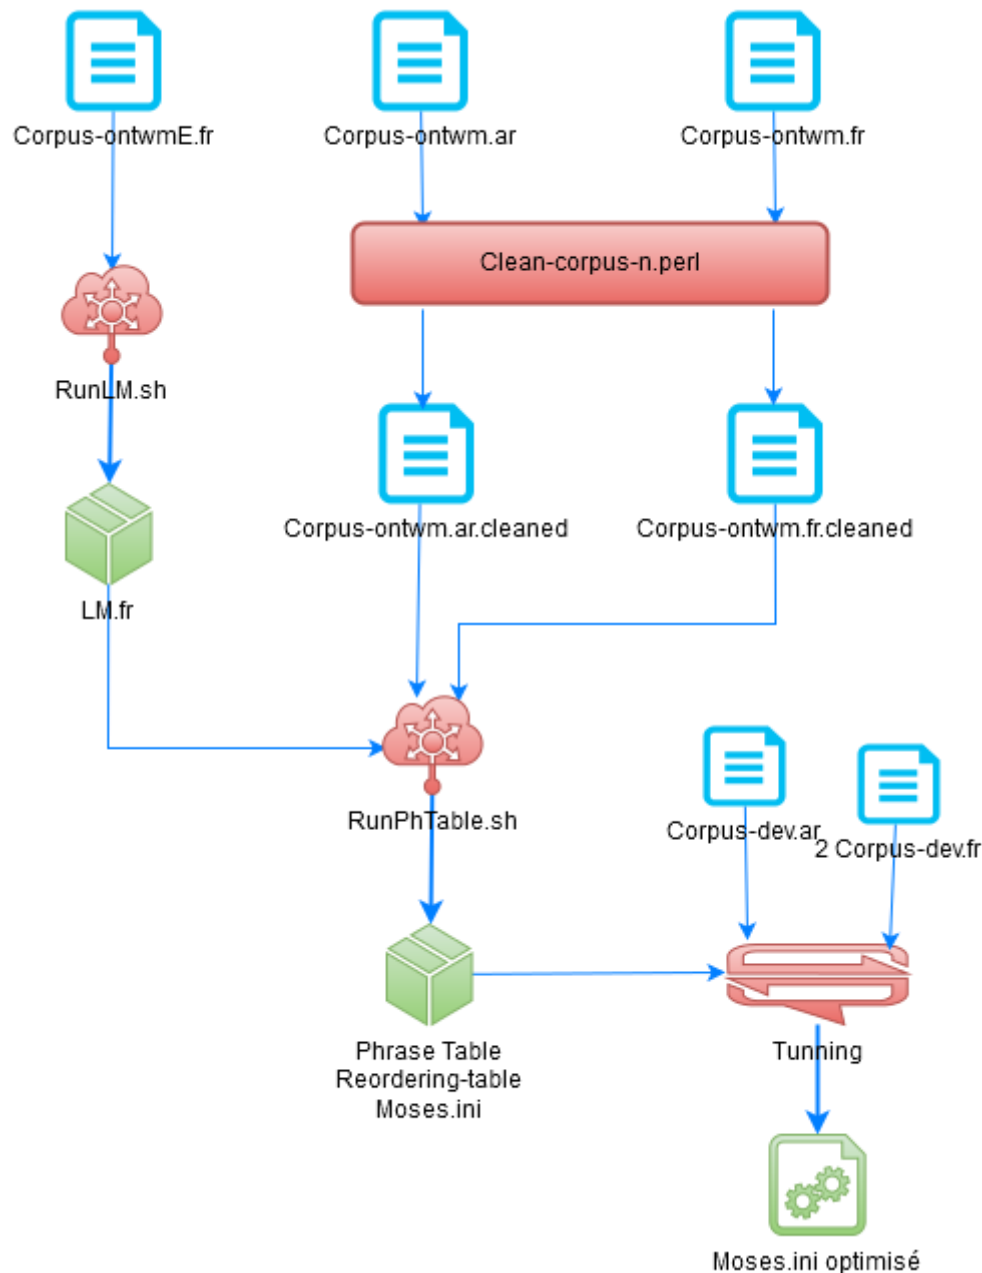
Corpus-ontwmE.fr

Corpus-ontwm.ar

Corpus-ontwm.fr

Clean-corpus-n.perl

RunLM.sh

Corpus-ontwm.ar.cleaned

Corpus-ontwm.fr.cleaned

LM.fr

RunPhTable.sh

Corpus-dev.ar

2 Corpus-dev.fr

Phrase Table
Reordering-table
Moses.ini

Tunning

Moses.ini optimisé